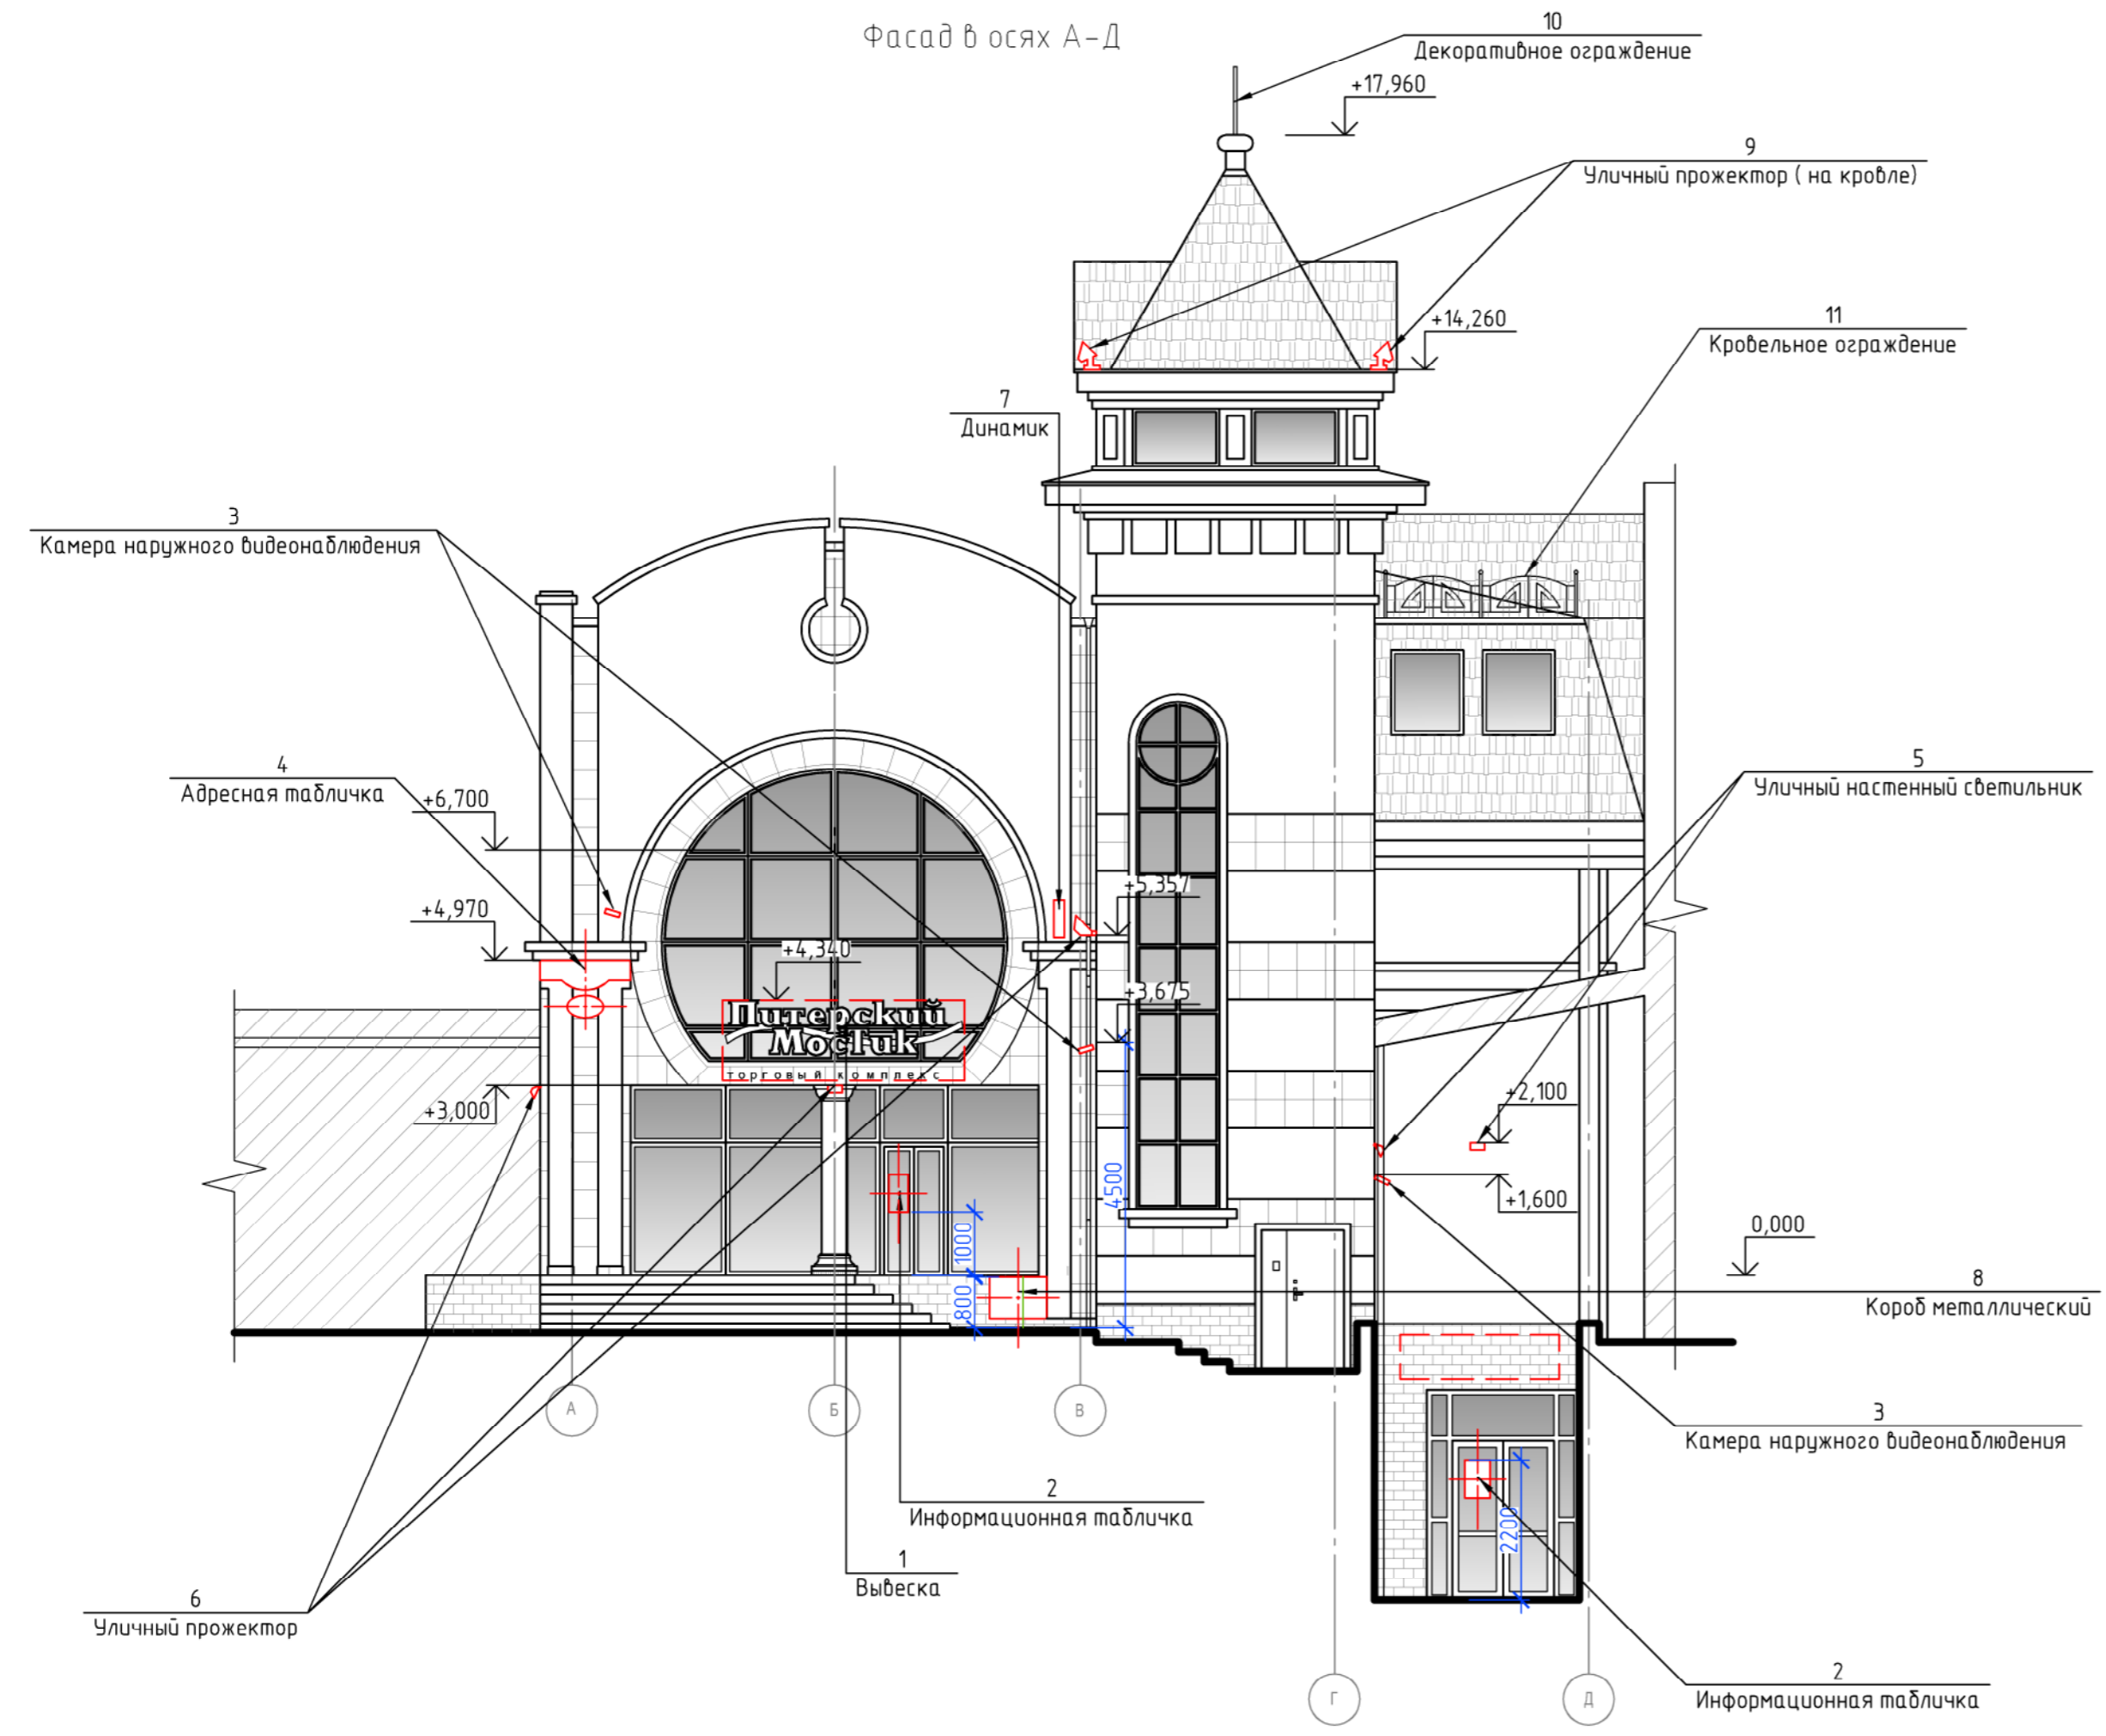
Фасад в осях А–Д

10
Декоративное ограждение

+17,960

9
Уличный прожектор ( на кровле)

+14,260

11
Кровельное ограждение

7
Динамик

3
Камера наружного видеонаблюдения

4
Адресная табличка

+6,700

+4,970

+4,340

+5,357

+3,675

5
Уличный настенный светильник

Питерский Мостик
торговый комплекс

+3,000

+2,100

+1,600

0,000

4500

1000

800

8
Короб металлический

3
Камера наружного видеонаблюдения

А

Б

В

2
Информационная табличка

1
Вывеска

6
Уличный прожектор

2200

Г

Д

2
Информационная табличка